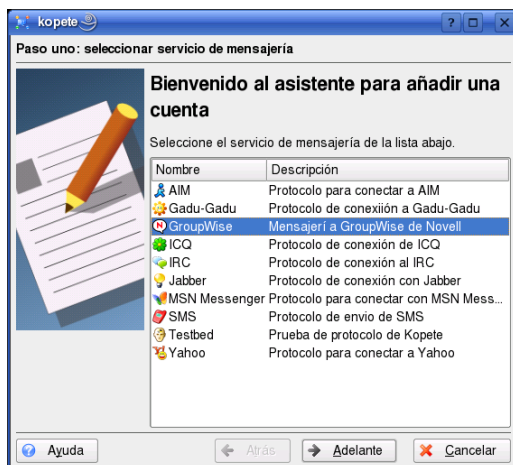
kopete

?

Paso uno: seleccionar servicio de mensajería

Bienvenido al asistente para añadir una cuenta

Seleccione el servicio de mensajería de la lista abajo.

| Nombre | Descripción |
|---|---|
| AIM | Protocolo para conectar a AIM |
| Gadu-Gadu | Protocolo de conexiión a Gadu-Gadu |
| GroupWise | Mensajerí a GroupWise de Novell |
| ICQ | Protocolo de conexión de ICQ |
| IRC | Protocolo de conexión al IRC |
| Jabber | Protocolo de conexión con Jabber |
| MSN Messenger | Protocolo para conectar con MSN Mess... |
| SMS | Protocolo de envio de SMS |
| Testbed | Prueba de protocolo de Kopete |
| Yahoo | Protocolo para conectar a Yahoo |

Ayuda

Atrás

Adelante

Cancelar